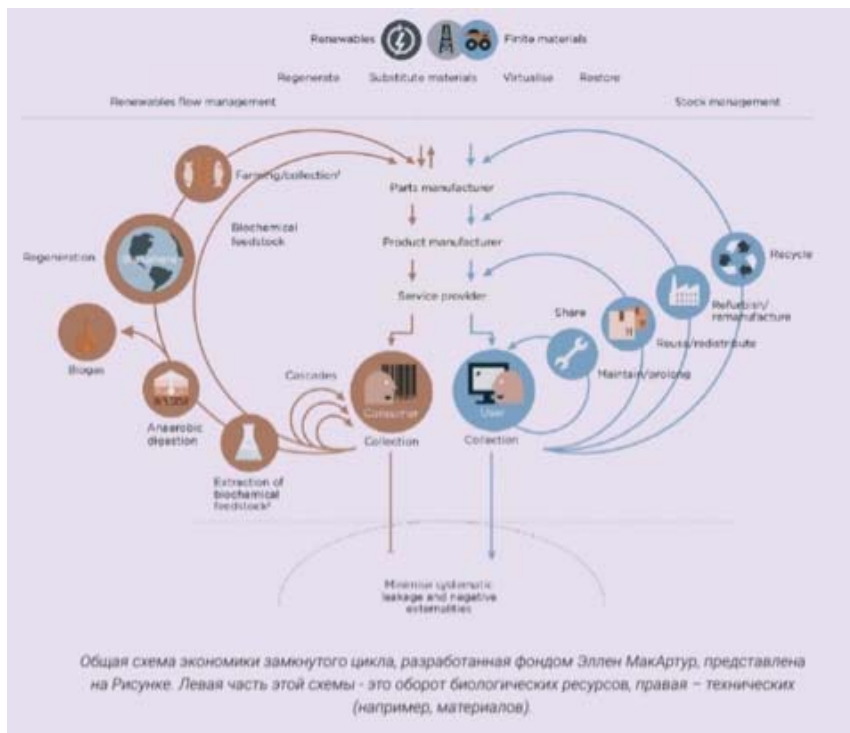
Renewables Finite materials

Regenerate Substitute materials Virtualise Restore

Renewables flow management Stock management

Farming/collection¹

Parts manufacturer

Biochemical feedstock

Product manufacturer

Regeneration

Biosphere

Recycle

Service provider

Refurbish/ remanufacture

Share

Reuse/redistribute

Biogas

Maintain/prolong

Cascades

Anaerobic digestion

Consumer

User

Collection

Collection

Extraction of biochemical feedstock²

Minimise systematic leakage and negative externalities

Общая схема экономики замкнутого цикла, разработанная фондом Эллен МакАртур, представлена на Рисунке. Левая часть этой схемы - это оборот биологических ресурсов, правая – технических (например, материалов).